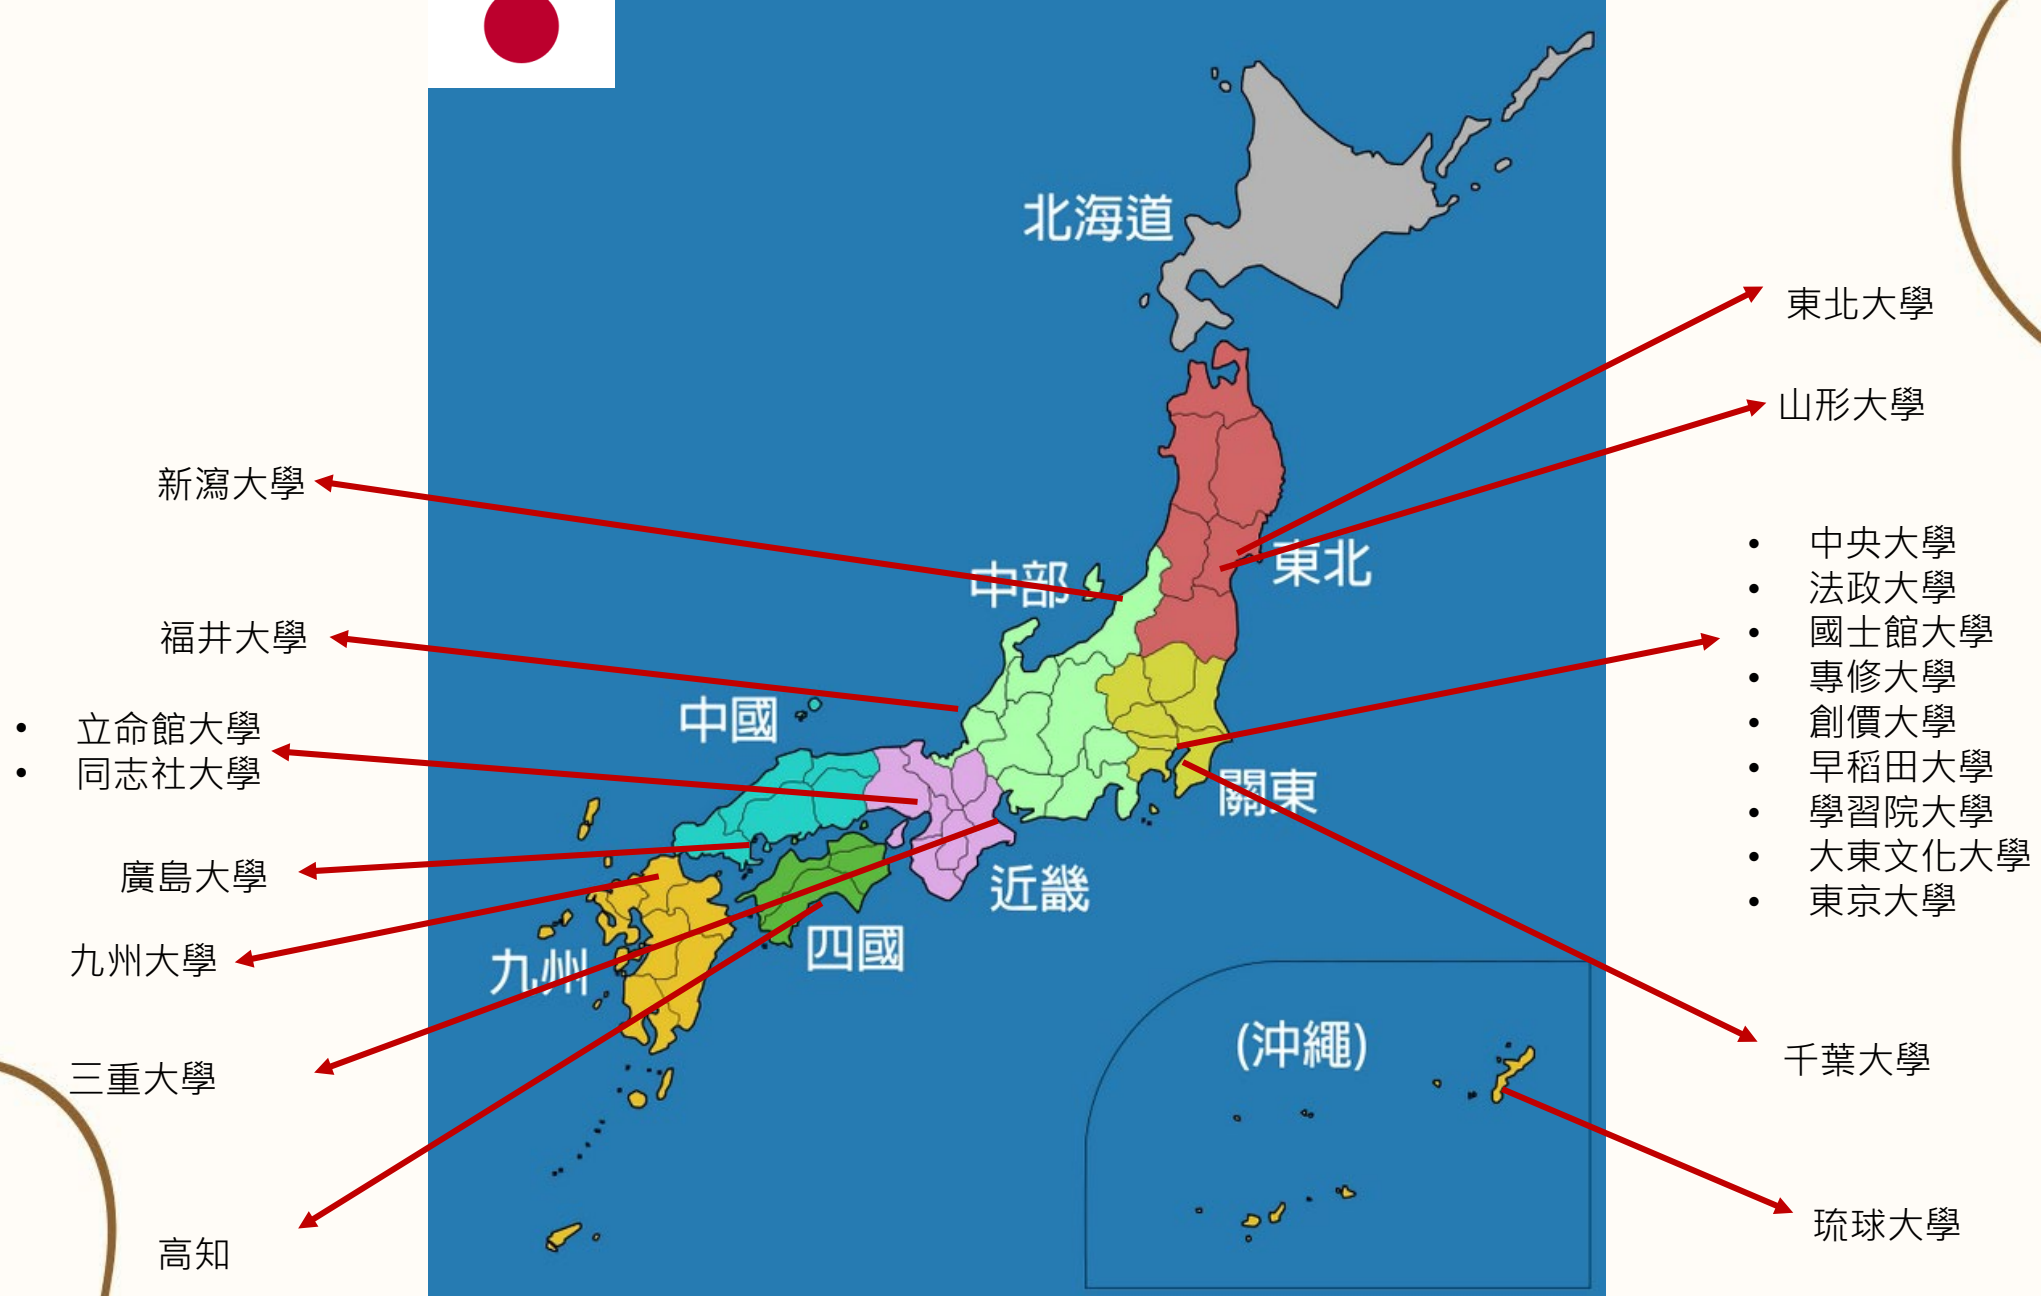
北海道

東北大學

山形大學

新潟大學

中部

東北

中央大學
法政大學
國士館大學
專修大學
創價大學
早稻田大學
學習院大學
大東文化大學
東京大學

福井大學

中國

• 立命館大學
• 同志社大學

關東

廣島大學

近畿

九州大學

四國

九州

(沖縄)

千葉大學

三重大學

琉球大學

高知